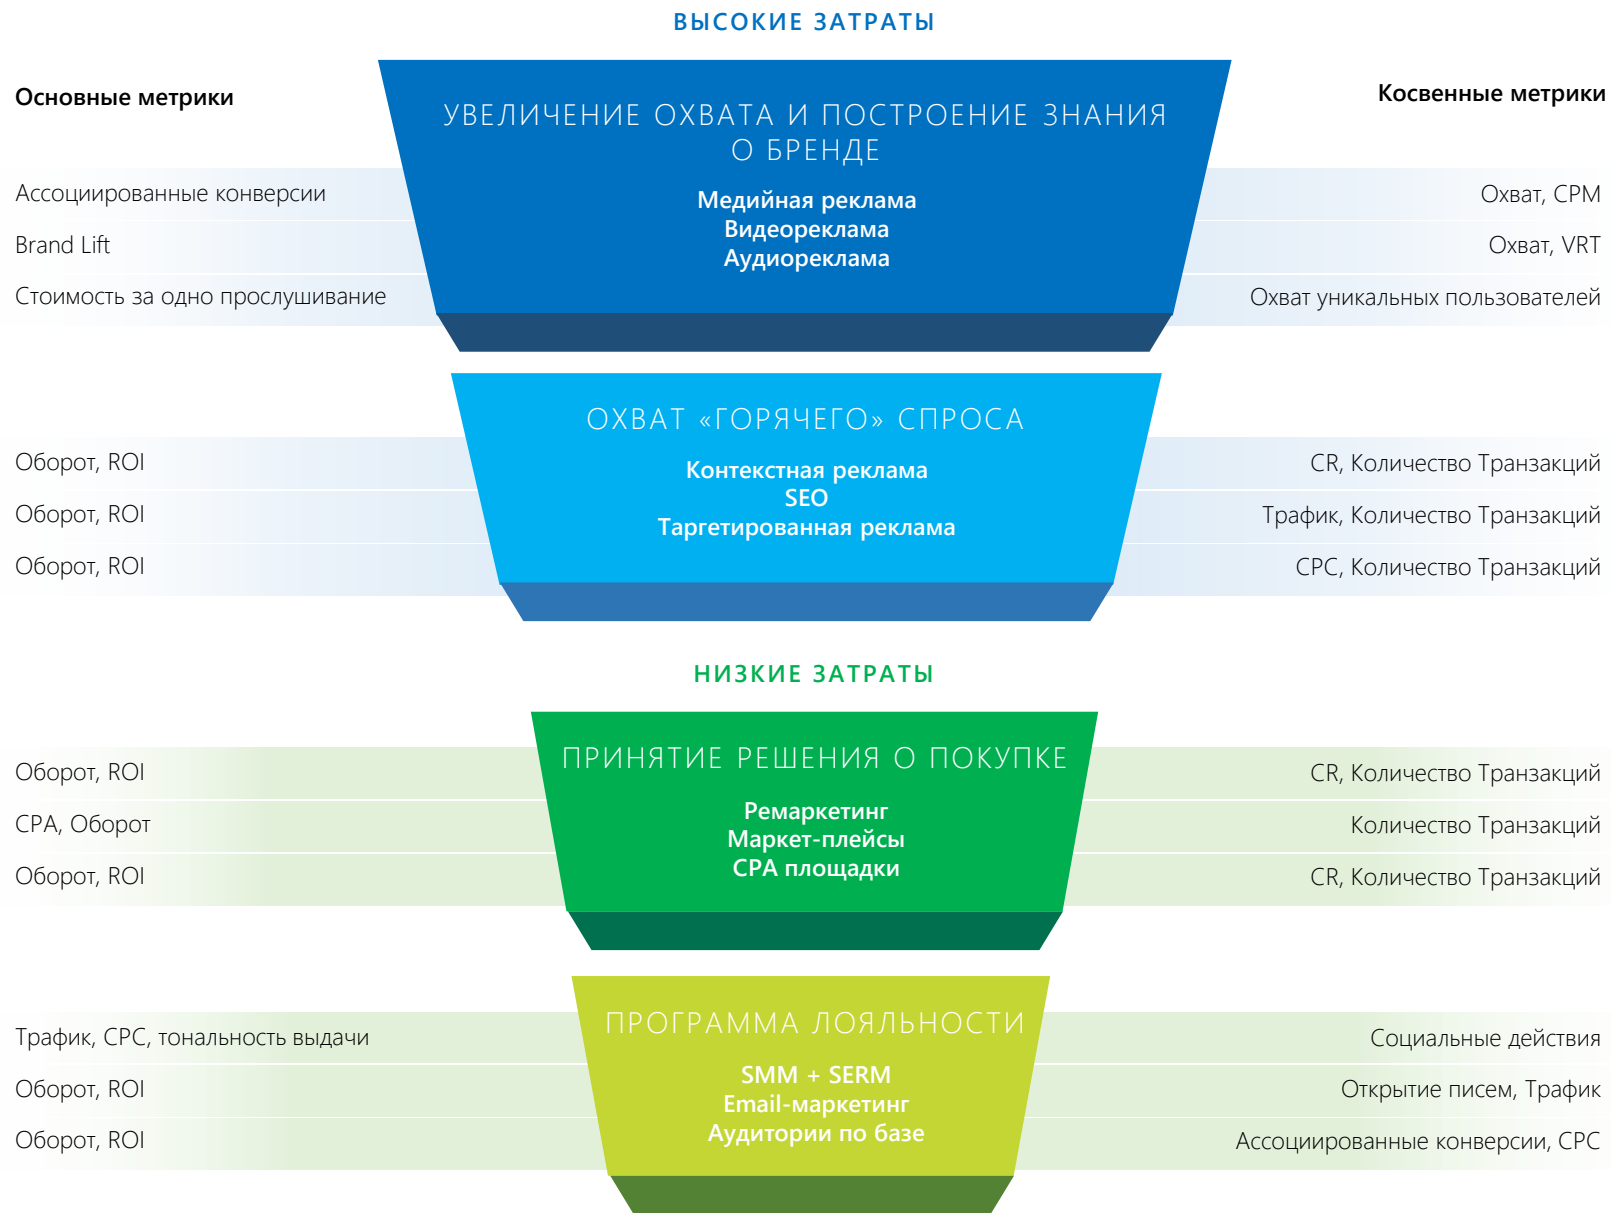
ВЫСОКИЕ ЗАТРАТЫ

Основные метрики

Косвенные метрики

УВЕЛИЧЕНИЕ ОХВАТА И ПОСТРОЕНИЕ ЗНАНИЯ О БРЕНДЕ

Медийная реклама
Видеореклама
Аудиореклама

Ассоциированные конверсии
Brand Lift
Стоимость за одно прослушивание

Охват, CPM
Охват, VRT
Охват уникальных пользователей

ОХВАТ «ГОРЯЧЕГО» СПРОСА

Контекстная реклама
SEO
Таргетированная реклама

Оборот, ROI
Оборот, ROI
Оборот, ROI

CR, Количество Транзакций
Трафик, Количество Транзакций
CPC, Количество Транзакций

НИЗКИЕ ЗАТРАТЫ

ПРИНЯТИЕ РЕШЕНИЯ О ПОКУПКЕ

Ремаркетинг
Маркет-плейсы
CPA площадки

Оборот, ROI
CPA, Оборот
Оборот, ROI

CR, Количество Транзакций
Количество Транзакций
CR, Количество Транзакций

ПРОГРАММА ЛОЯЛЬНОСТИ

SMM + SERM
Email-маркетинг
Аудитории по базе

Трафик, CPC, тональность выдачи
Оборот, ROI
Оборот, ROI

Социальные действия
Открытие писем, Трафик
Ассоциированные конверсии, CPC